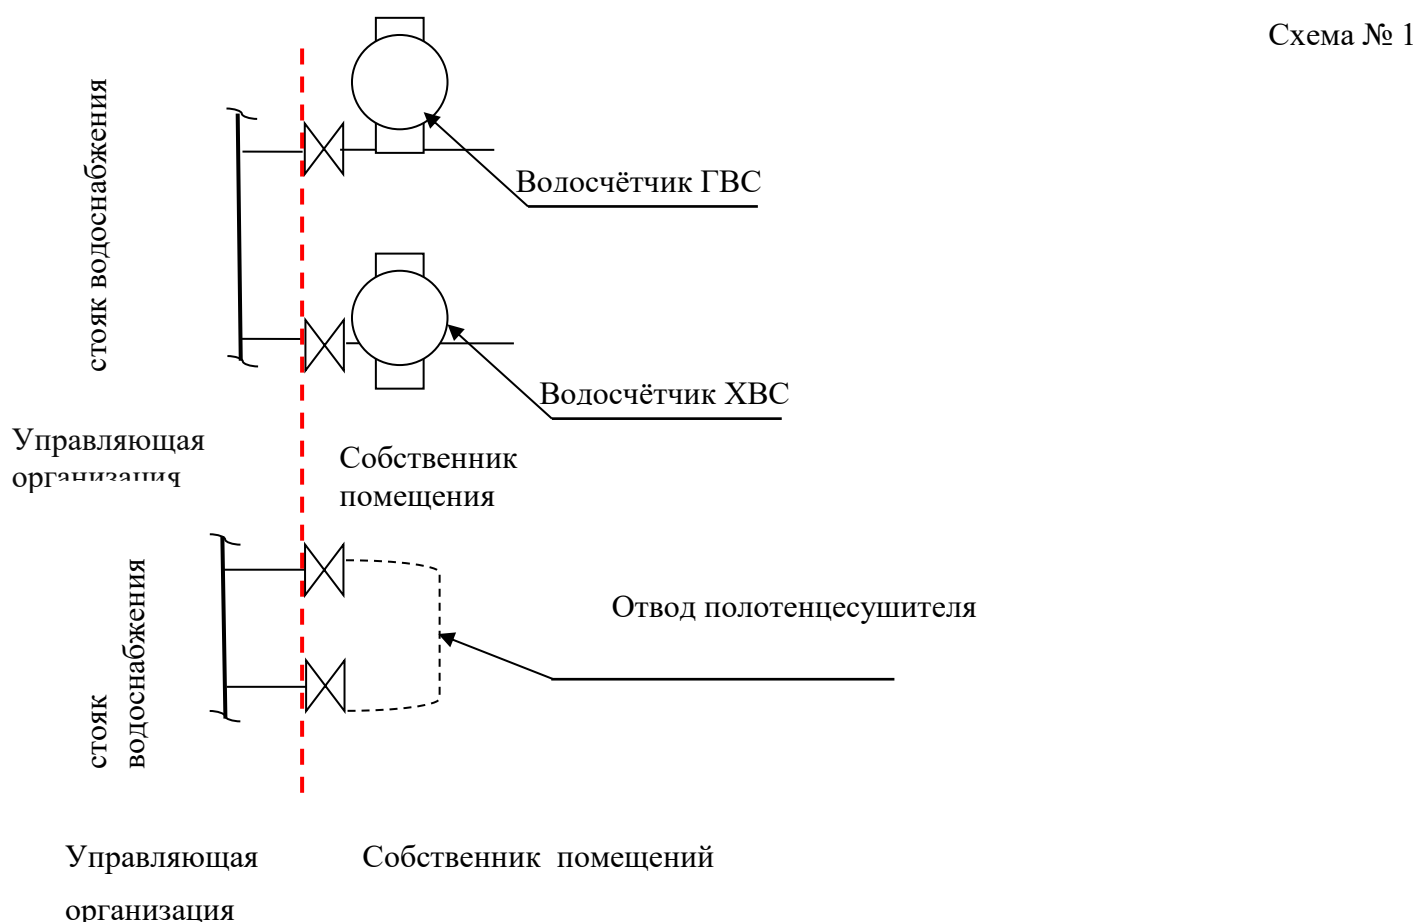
Схема № 1

стояк водоснабжения

Водосчётчик ГВС

Водосчётчик ХВС

Управляющая организация

Собственник помещения

стояк водоснабжения

Отвод полотенцесушителя

Управляющая организация

Собственник помещений